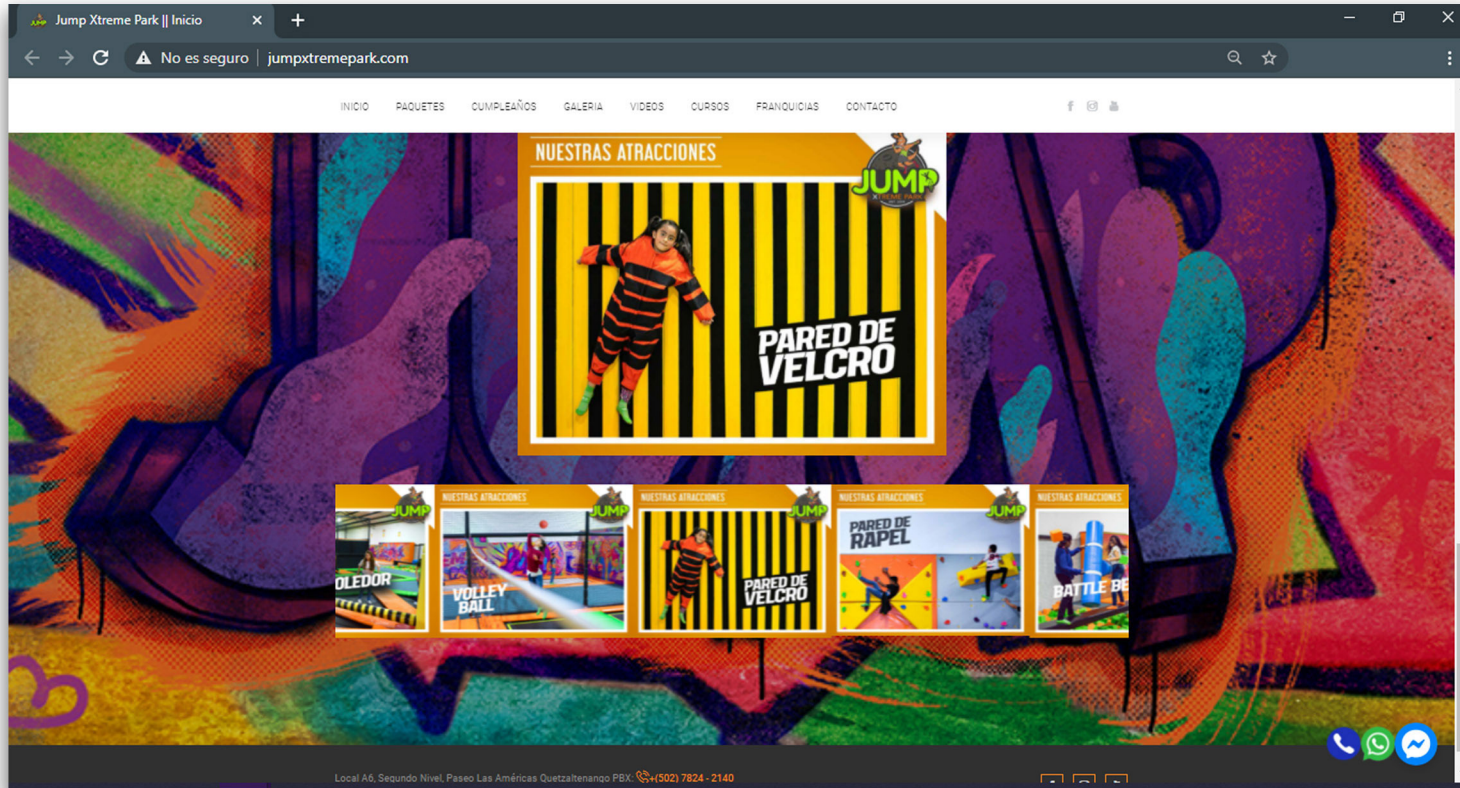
Jump Xtreme Park || Inicio

No es seguro | jumpxtremepark.com

INICIO PAQUETES CUMPLEAÑOS GALERIA VIDEOS CURSOS FRANQUICIAS CONTACTO

NUESTRAS ATRACCIONES

JUMP

PARED DE VELCRO

JUMP

OLEDOR

NUESTRAS ATRACCIONES

JUMP

VOLLEY BALL

NUESTRAS ATRACCIONES

JUMP

PARED DE VELCRO

NUESTRAS ATRACCIONES

JUMP

PARED DE RAPEL

NUESTRAS ATRACCIONES

BATTLE BE

Local A6, Segundo Nivel, Paseo Las Américas Quetzaltenango PBX: +(502) 7824 - 2140